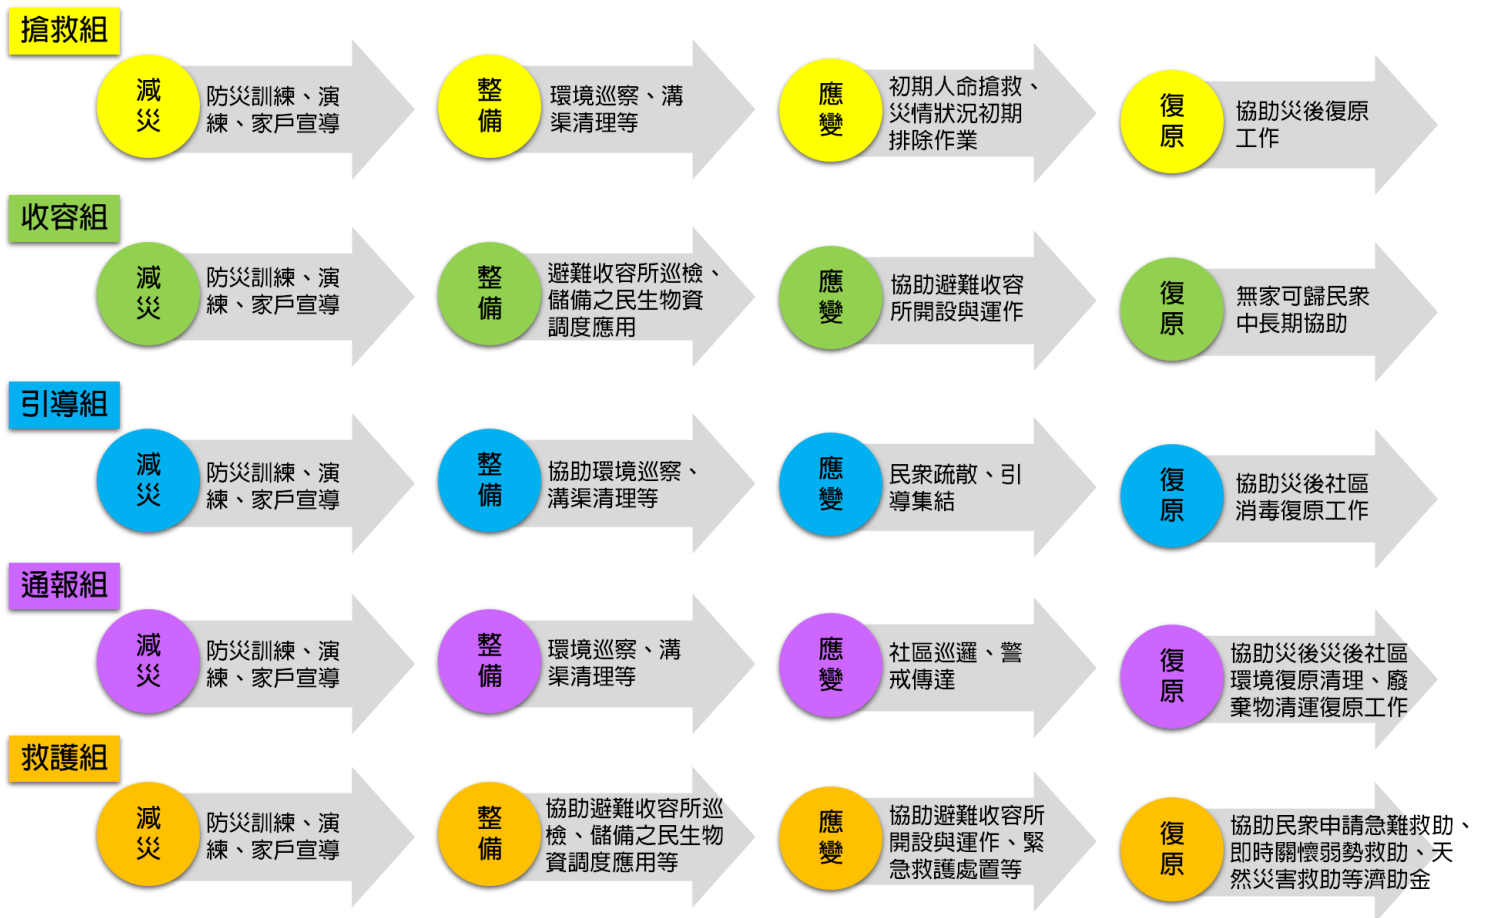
搶救組

減災 防災訓練、演練、家戶宣導

整備 環境巡察、溝渠清理等

應變 初期人命搶救、災情狀況初期排除作業

復原 協助災後復原工作

收容組

減災 防災訓練、演練、家戶宣導

整備 避難收容所巡檢、儲備之民生物資調度應用

應變 協助避難收容所開設與運作

復原 無家可歸民眾中長期協助

引導組

減災 防災訓練、演練、家戶宣導

整備 協助環境巡察、溝渠清理等

應變 民眾疏散、引導集結

復原 協助災後社區消毒復原工作

通報組

減災 防災訓練、演練、家戶宣導

整備 環境巡察、溝渠清理等

應變 社區巡邏、警戒傳達

復原 協助災後災後社區環境復原清理、廢棄物清運復原工作

救護組

減災 防災訓練、演練、家戶宣導

整備 協助避難收容所巡檢、儲備之民生物資調度應用等

應變 協助避難收容所開設與運作、緊急救護處置等

復原 協助民眾申請急難救助、即時關懷弱勢救助、天然災害救助等濟助金